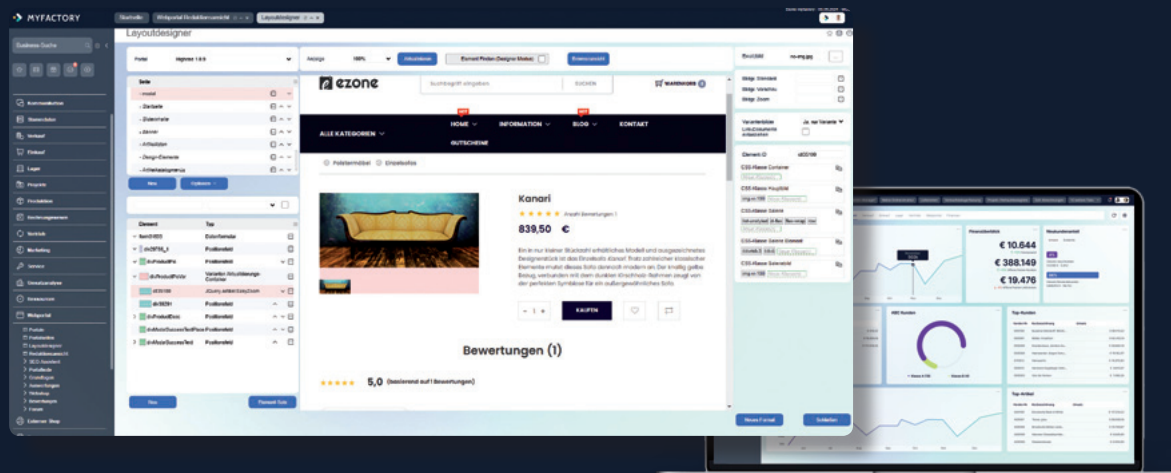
MYFACTORY

Startseite | Webportal Redaktionsansicht | Layoutdesigner

Layoutdesigner

Portal | Abgleich | Anzeige 100% | Aktualisieren | Element Finden (Designer Modus) | Einstellungen

Seite

Neu | Optionen

Element | Typ

ezone

Suchbegriff eingeben | SUCHEN | WARENKORB

HOME | INFORMATION | BLOG | KONTAKT

ALLE KATEGORIEN

GUTSCHEINE

Polstermöbel | Einzelsofas

Kanari

839,50 €

KAUFEN

Bewertungen (1)

5,0

Neu | Element fixe

Neues Format | Schließen

€ 10.644

€ 388.149

€ 19.476

Top-Kunden

Top-Artikel

Stammdaten
Verkauf
Einkauf
Lager
Projekte
Marketing
Service
Webportal
Externer Shop